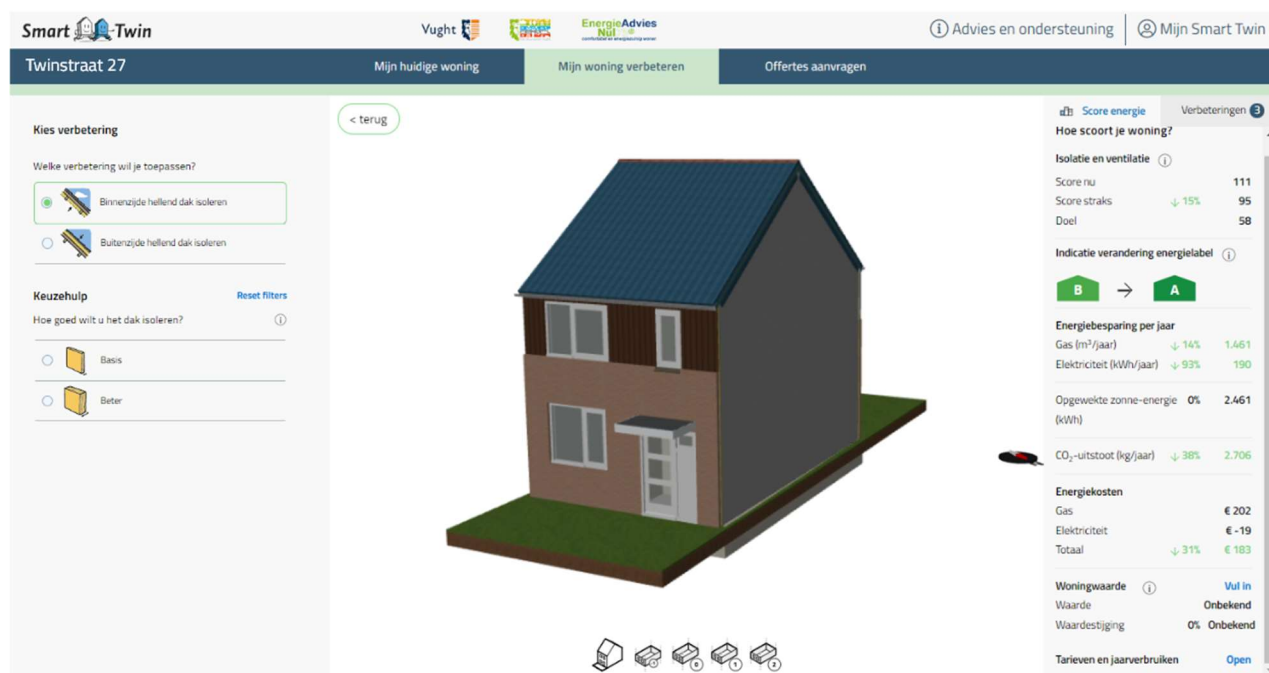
Smart Twin

Vught

EnergieAdvies Nul

Advies en ondersteuning

Mijn Smart Twin

Twinstraat 27

Mijn huidige woning

Mijn woning verbeteren

Offertes aanvragen

Kies verbetering

Welke verbetering wil je toepassen?

Binnenzijde hellend dak isoleren

Buitenzijde hellend dak isoleren

Keuzehulp

Reset filters

Hoe goed wilt u het dak isoleren?

Basis

Beter

< terug

Score energie

Verbeteringen 3

Hoe scoort je woning?

Isolatie en ventilatie

| | | |
|---|---|---|
| Score nu | | 111 |
| Score straks | ↓ 15% | 95 |
| Doel | | 58 |

Indicatie verandering energielabel

B → A

Energiebesparing per jaar

| | | |
|---|---|---|
| Gas (m³/jaar) | ↓ 14% | 1.461 |
| Elektriciteit (kWh/jaar) | ↓ 93% | 190 |
| Opgewekte zonne-energie (kWh) | 0% | 2.461 |
| $CO_2$-uitstoot (kg/jaar) | ↓ 38% | 2.706 |

Energiekosten

| | | |
|---|---|---|
| Gas | | € 202 |
| Elektriciteit | | € -19 |
| Totaal | ↓ 31% | € 183 |

Woningwaarde

Vul in

| | | |
|---|---|---|
| Waarde | | Onbekend |
| Waardestijging | 0% | Onbekend |

Tarieven en jaarverbruiken

Open